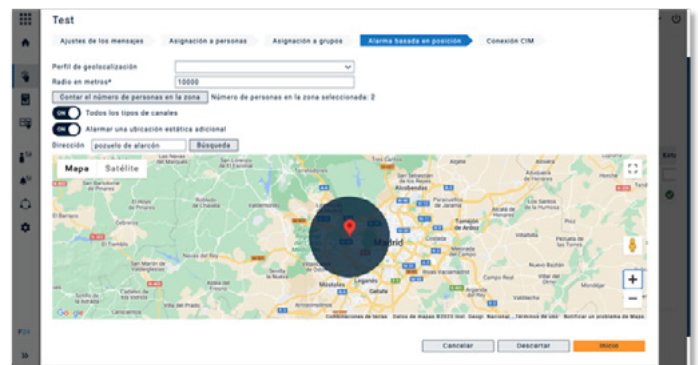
Test

Ajustes de los mensajes | Asignación a personas | Asignación a grupos | Alarma basada en posición | Conexión CIM

Perfil de geolocalización

Radio en metros* 10000

Contar el número de personas en la zona Número de personas en la zona seleccionada: 2

ON Todos los tipos de canales

ON Alarmar una ubicación estática adicional

Dirección pozuelo de alarcón Búsqueda

Mapa Satélite

Alcobendas

Madrid

Móstoles

Leganés

Getafe

El Barraco

Google

Combinaciones de teclas Datos de mapas ©2023 Inst. Geogr. Nacional Términos de uso Notificar un problema de Maps

Cancelar Descartar Inicio